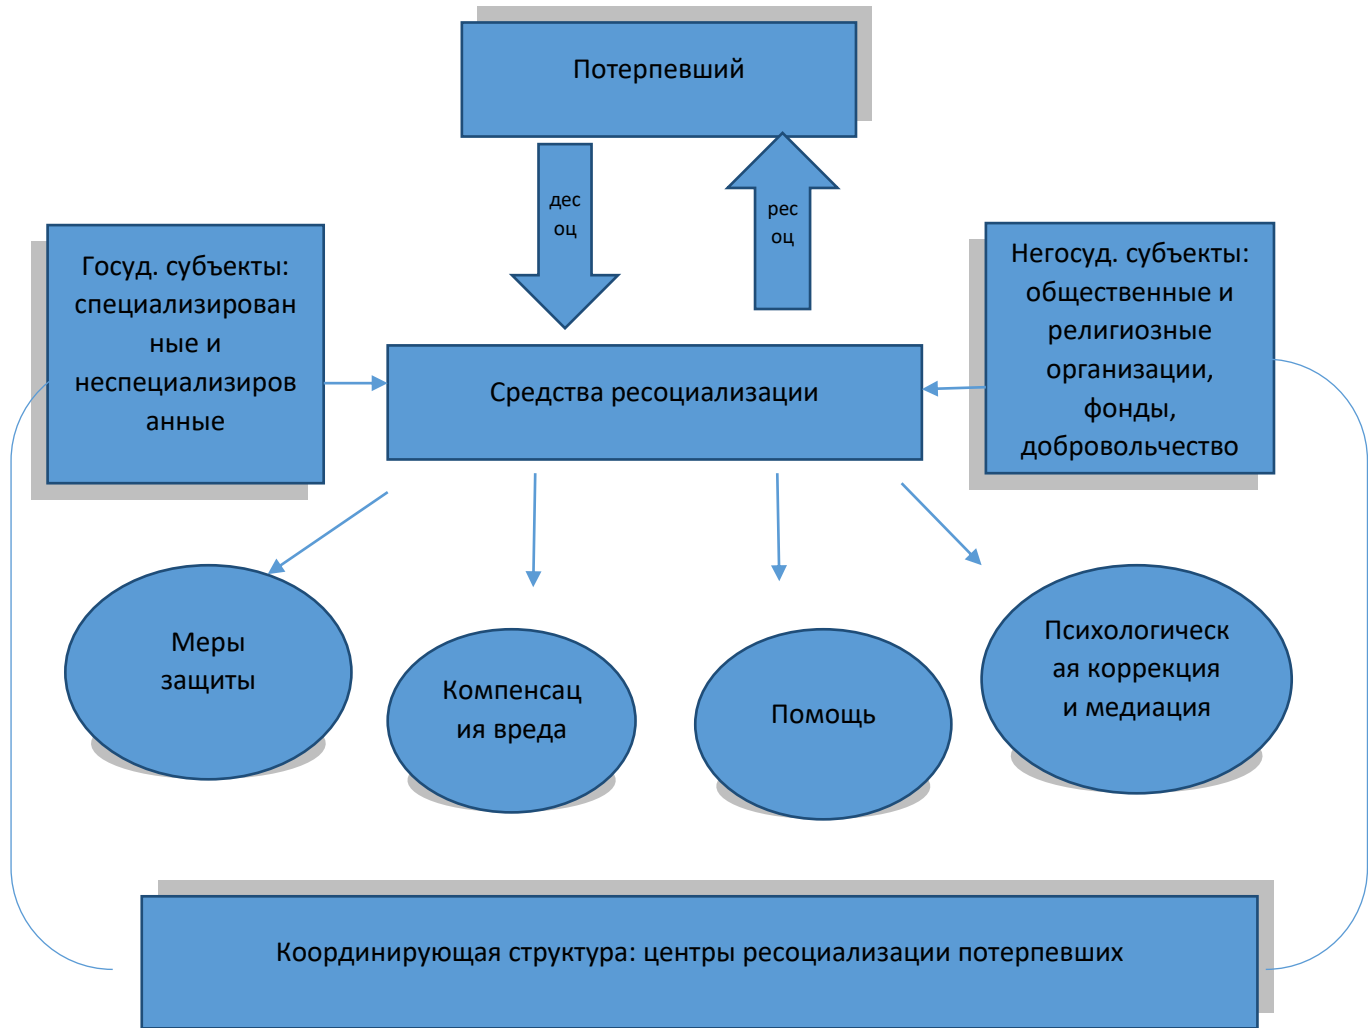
Потерпевший

дес оц

рес оц

Госуд. субъекты: специализированные и неспециализированные

Средства ресоциализации

Негосуд. субъекты: общественные и религиозные организации, фонды, добровольчество

Меры защиты

Компенсация вреда

Помощь

Психологическая коррекция и медиация

Координирующая структура: центры ресоциализации потерпевших